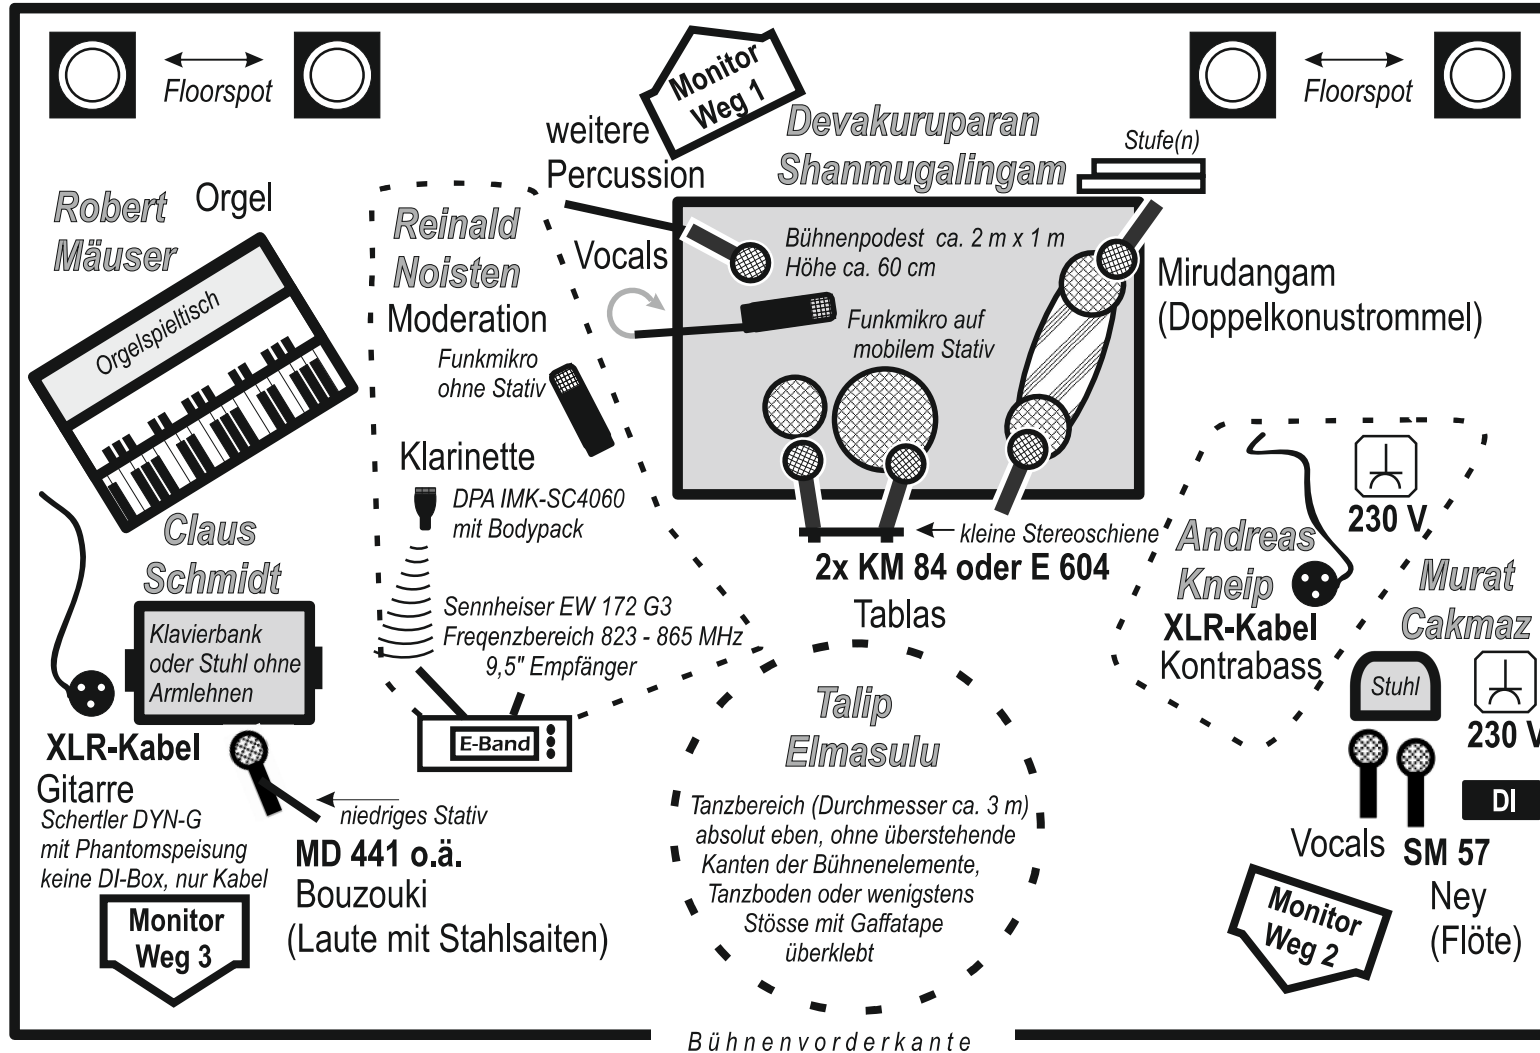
Floorspot

Monitor Weg 1

Floorspot

weitere Percussion

Devakuruparan Shanmugalingam

Stufe(n)

Robert Mäuser

Orgel

Orgelspieltisch

Reinald Noisten

Moderation

Vocals

Bühnenpodest ca. 2 m x 1 m
Höhe ca. 60 cm

Mirudangam (Doppelkonustrommel)

Funkmikro auf mobilem Stativ

Funkmikro ohne Stativ

Klarinette

DPA IMK-SC4060 mit Bodypack

Claus Schmidt

← kleine Stereoschiene

2x KM 84 oder E 604

Tablas

Andreas Kneip

230 V

Murat Cakmaz

Sennheiser EW 172 G3
Freqenzbereich 823 - 865 MHz
9,5" Empfänger

Klavierbank oder Stuhl ohne Armlehnen

XLR-Kabel
Kontrabass

Stuhl

230 V

E-Band

Talip Elmasulu

XLR-Kabel
Gitarre

Schertler DYN-G
mit Phantomspeisung
keine DI-Box, nur Kabel

niedriges Stativ

MD 441 o.ä.
Bouzouki
(Laute mit Stahlsaiten)

Tanzbereich (Durchmesser ca. 3 m)
absolut eben, ohne überstehende
Kanten der Bühnenelemente,
Tanzboden oder wenigstens
Stösse mit Gaffatape
überklebt

DI

Vocals

SM 57

Ney (Flöte)

Monitor Weg 3

Monitor Weg 2

Bühnenvorderkante